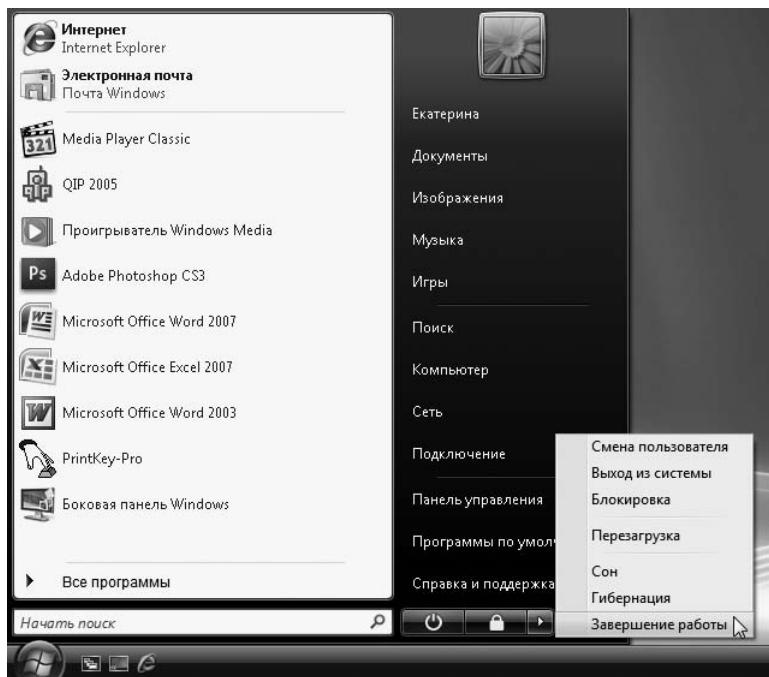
Интернет
Internet Explorer
Электронная почта
Почта Windows
Media Player Classic
QIP 2005
Проигрыватель Windows Media
Adobe Photoshop CS3
Microsoft Office Word 2007
Microsoft Office Excel 2007
Microsoft Office Word 2003
PrintKey-Pro
Боковая панель Windows
Все программы
Начать поиск

Екатерина
Документы
Изображения
Музыка
Игры
Поиск
Компьютер
Сеть
Подключение
Панель управления
Программы по умол
Справка и поддержка

Смена пользователя
Выход из системы
Блокировка
Перезагрузка
Сон
Гибернация
Завершение работы